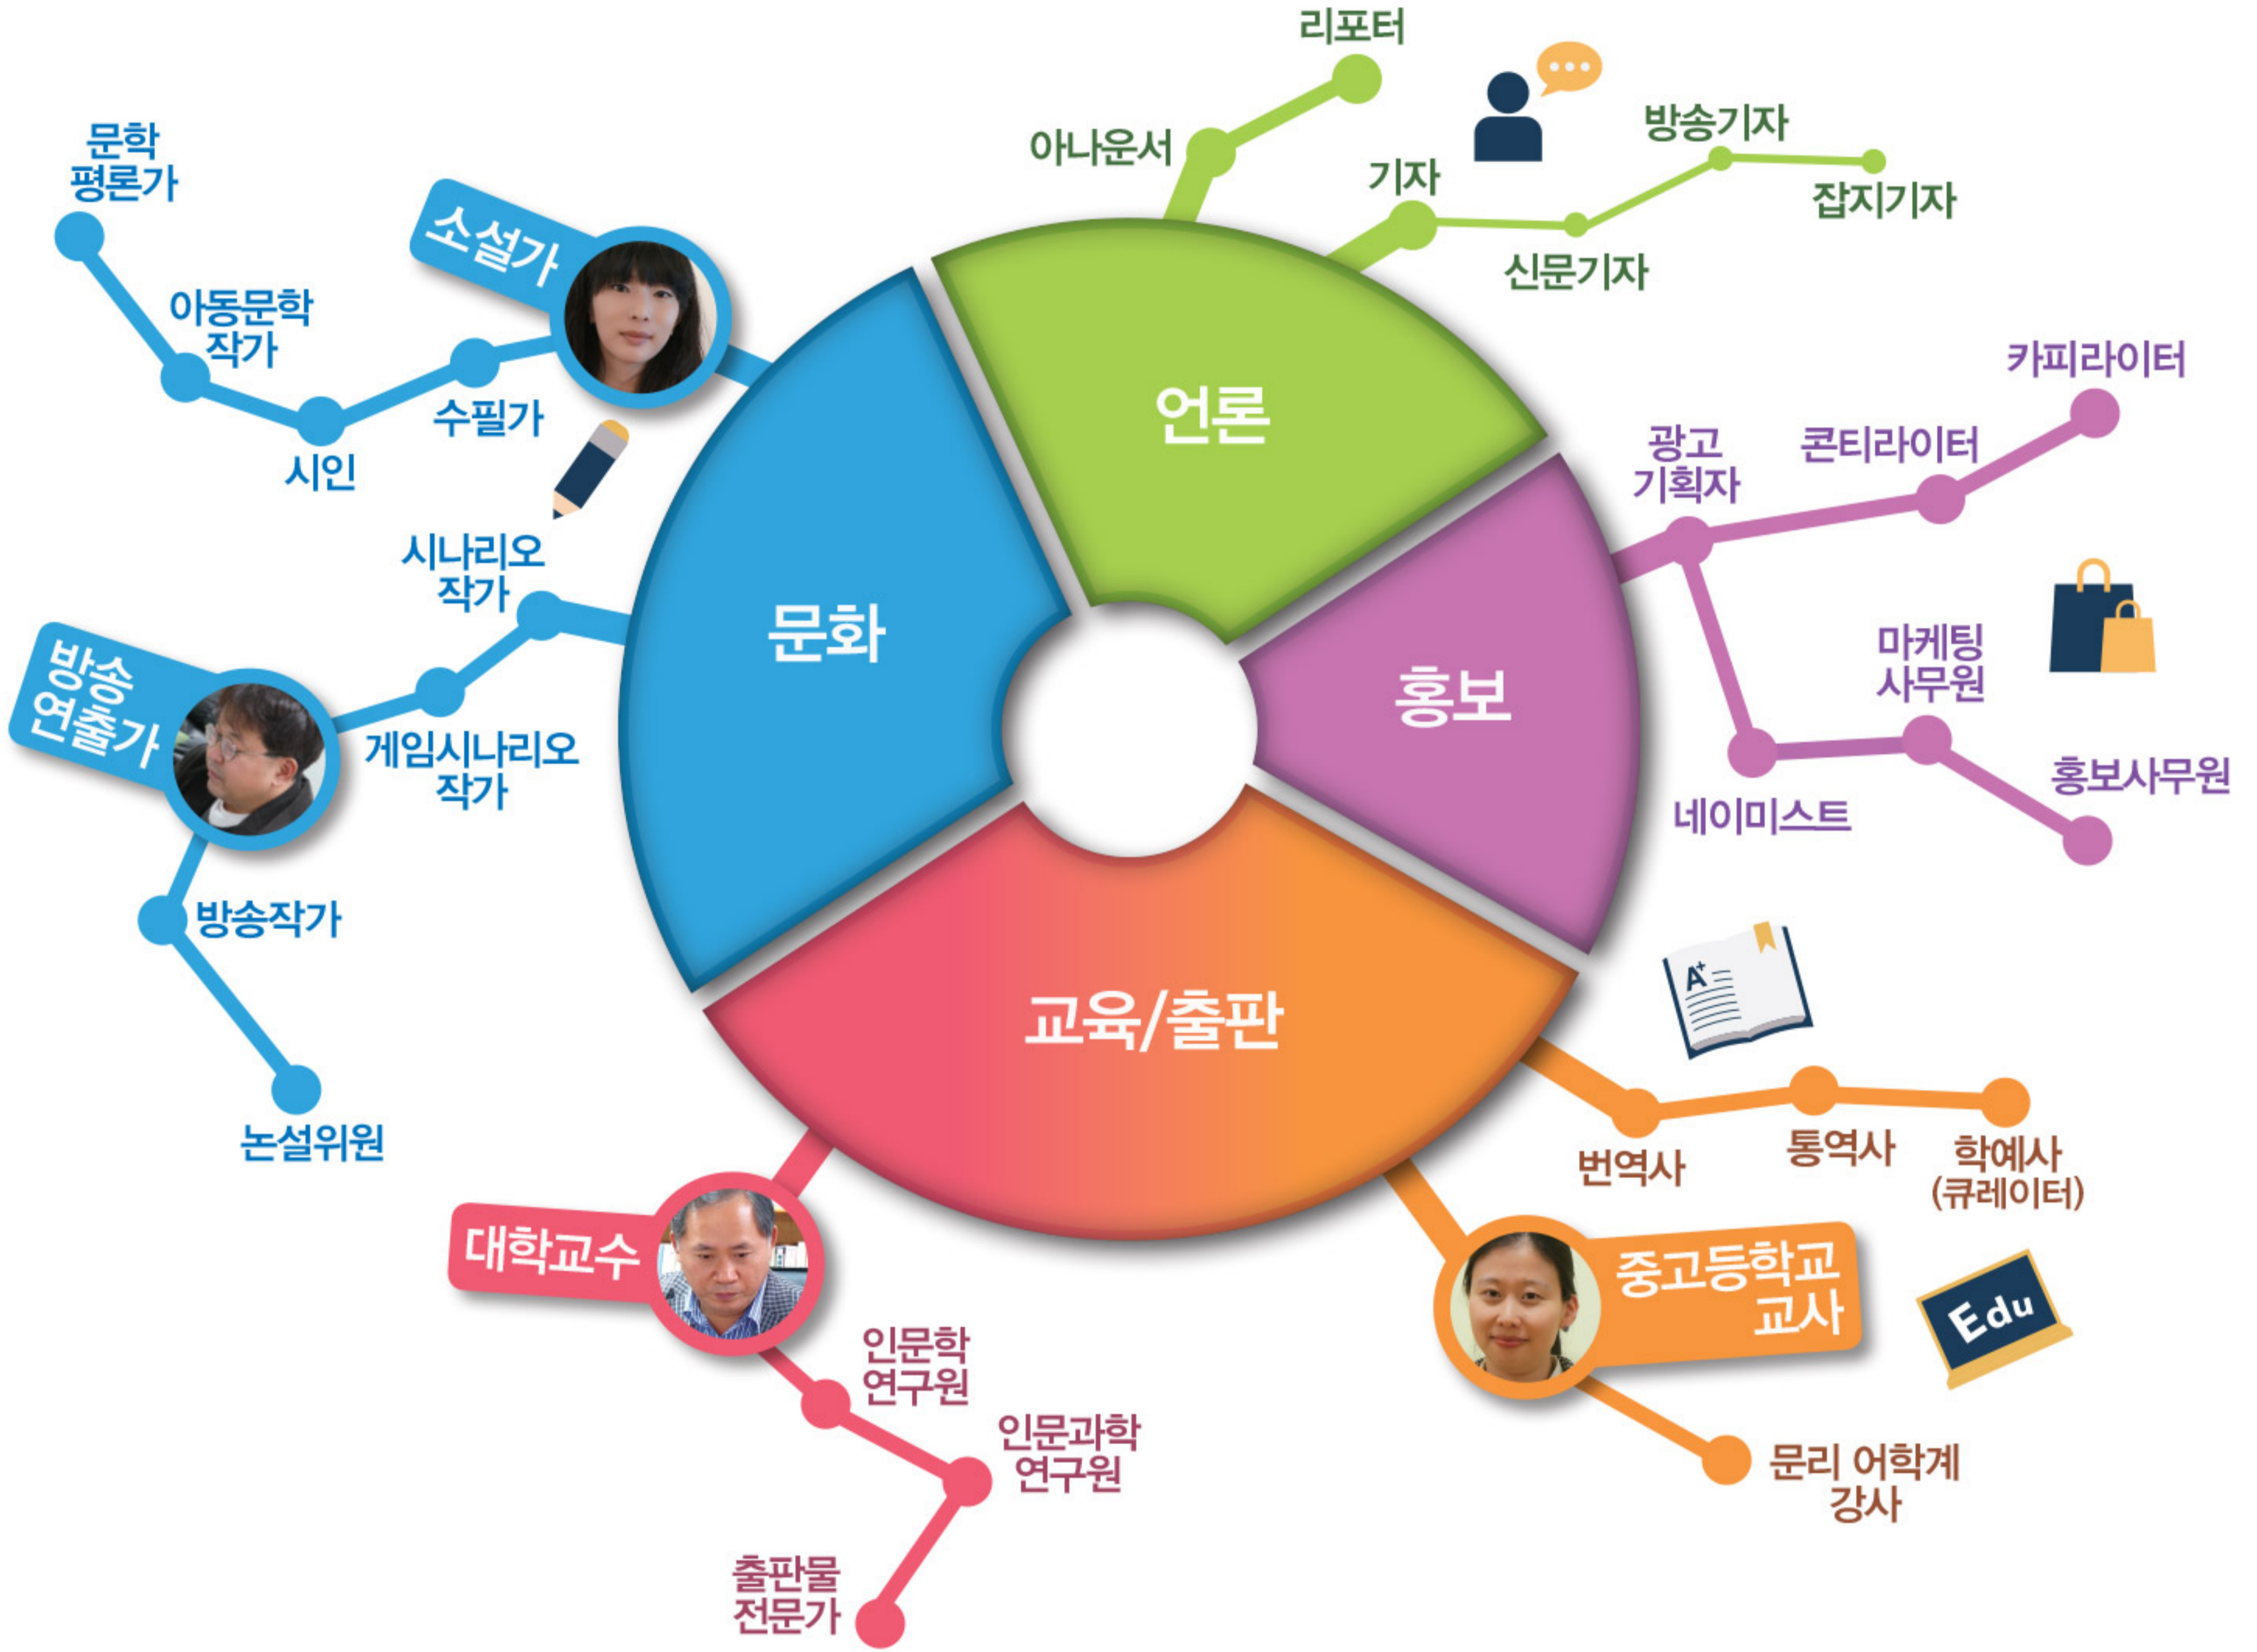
언론

아나운서

리포터

기자

방송기자

신문기자

잡지기자

문화

소설가

수필가

시인

아동문학 작가

문학 평론가

시나리오 작가

게임시나리오 작가

방송 연출가

방송작가

논설위원

홍보

광고 기획자

콘티라이터

카피라이터

마케팅 사무원

네이미스트

홍보사무원

교육/출판

번역사

통역사

학예사 (큐레이터)

중고등학교 교사

문리 어학계 강사

대학교수

인문학 연구원

인문과학 연구원

출판물 전문가

Edu